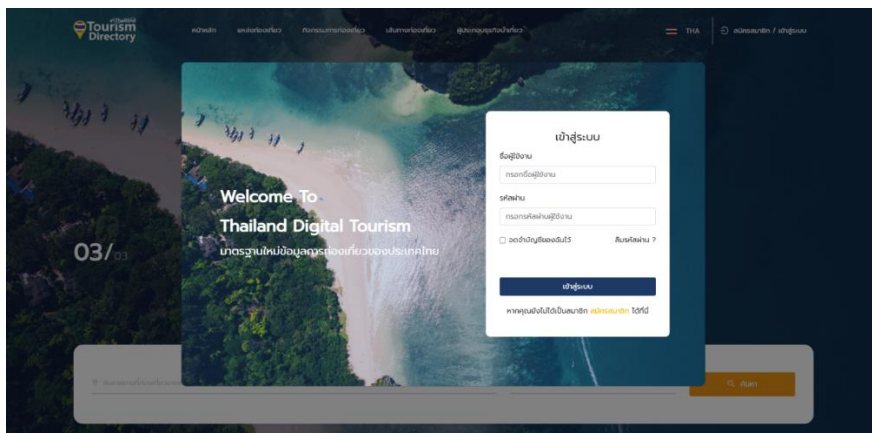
Thailand Tourism Directory

หน้าหลัก แหล่งท่องเที่ยว กิจกรรมการท่องเที่ยว เส้นทางท่องเที่ยว ผู้ประกอบธุรกิจท่องเที่ยว

THA

สมัครสมาชิก / เข้าสู่ระบบ

03/03

Welcome To
Thailand Digital Tourism
มาตรฐานใหม่ข้อมูลการท่องเที่ยวของประเทศไทย

เข้าสู่ระบบ

ชื่อผู้ใช้งาน
กรอกชื่อผู้ใช้งาน

รหัสผ่าน
กรอกรหัสผ่านผู้ใช้งาน

จดจำบัญชีของฉันไว้
ลืมรหัสผ่าน ?

เข้าสู่ระบบ

หากคุณยังไม่ได้เป็นสมาชิก สมัครสมาชิก ได้ที่นี่

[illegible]

ค้นหา